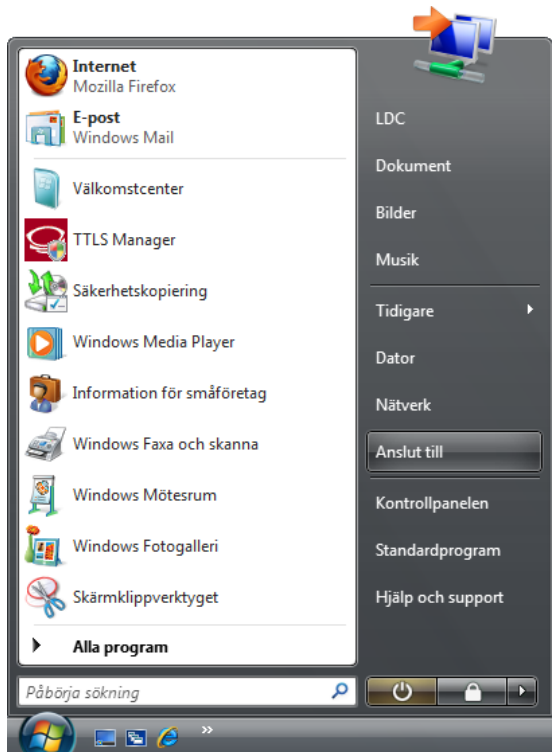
Internet
Mozilla Firefox

E-post
Windows Mail

Välkomstcenter

TTLS Manager

Säkerhetskopiering

Windows Media Player

Information för småföretag

Windows Faxa och skanna

Windows Mötesrum

Windows Fotogalleri

Skärmklippverktyget

Alla program

Påbörja sökning

LDC

Dokument

Bilder

Musik

Tidigare

Dator

Nätverk

Anslut till

Kontrollpanelen

Standardprogram

Hjälp och support